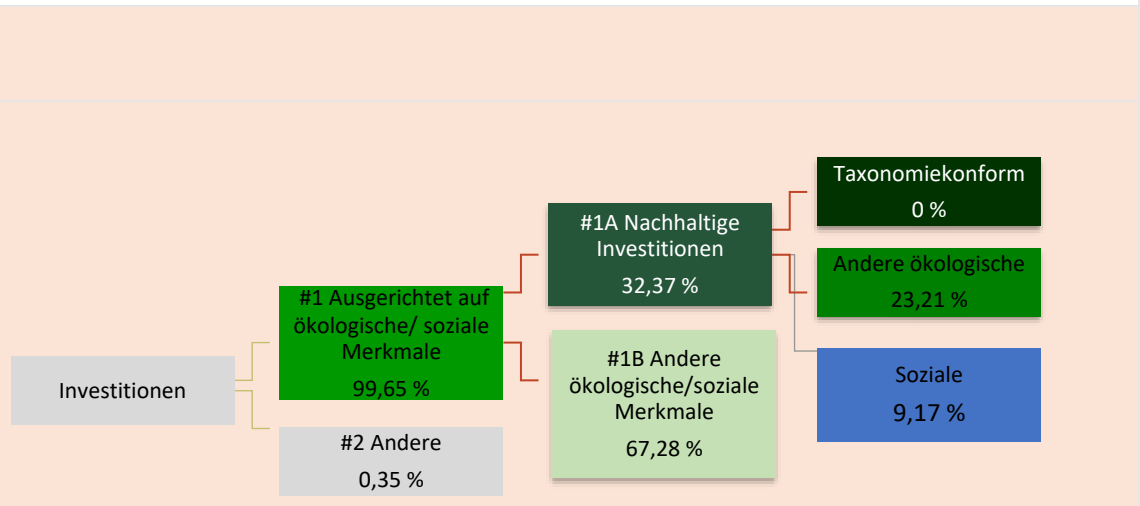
Investitionen

#1 Ausgerichtet auf ökologische/ soziale Merkmale
99,65 %

#2 Andere
0,35 %

#1A Nachhaltige Investitionen
32,37 %

#1B Andere ökologische/soziale Merkmale
67,28 %

Taxonomiekonform
0 %

Andere ökologische
23,21 %

Soziale
9,17 %